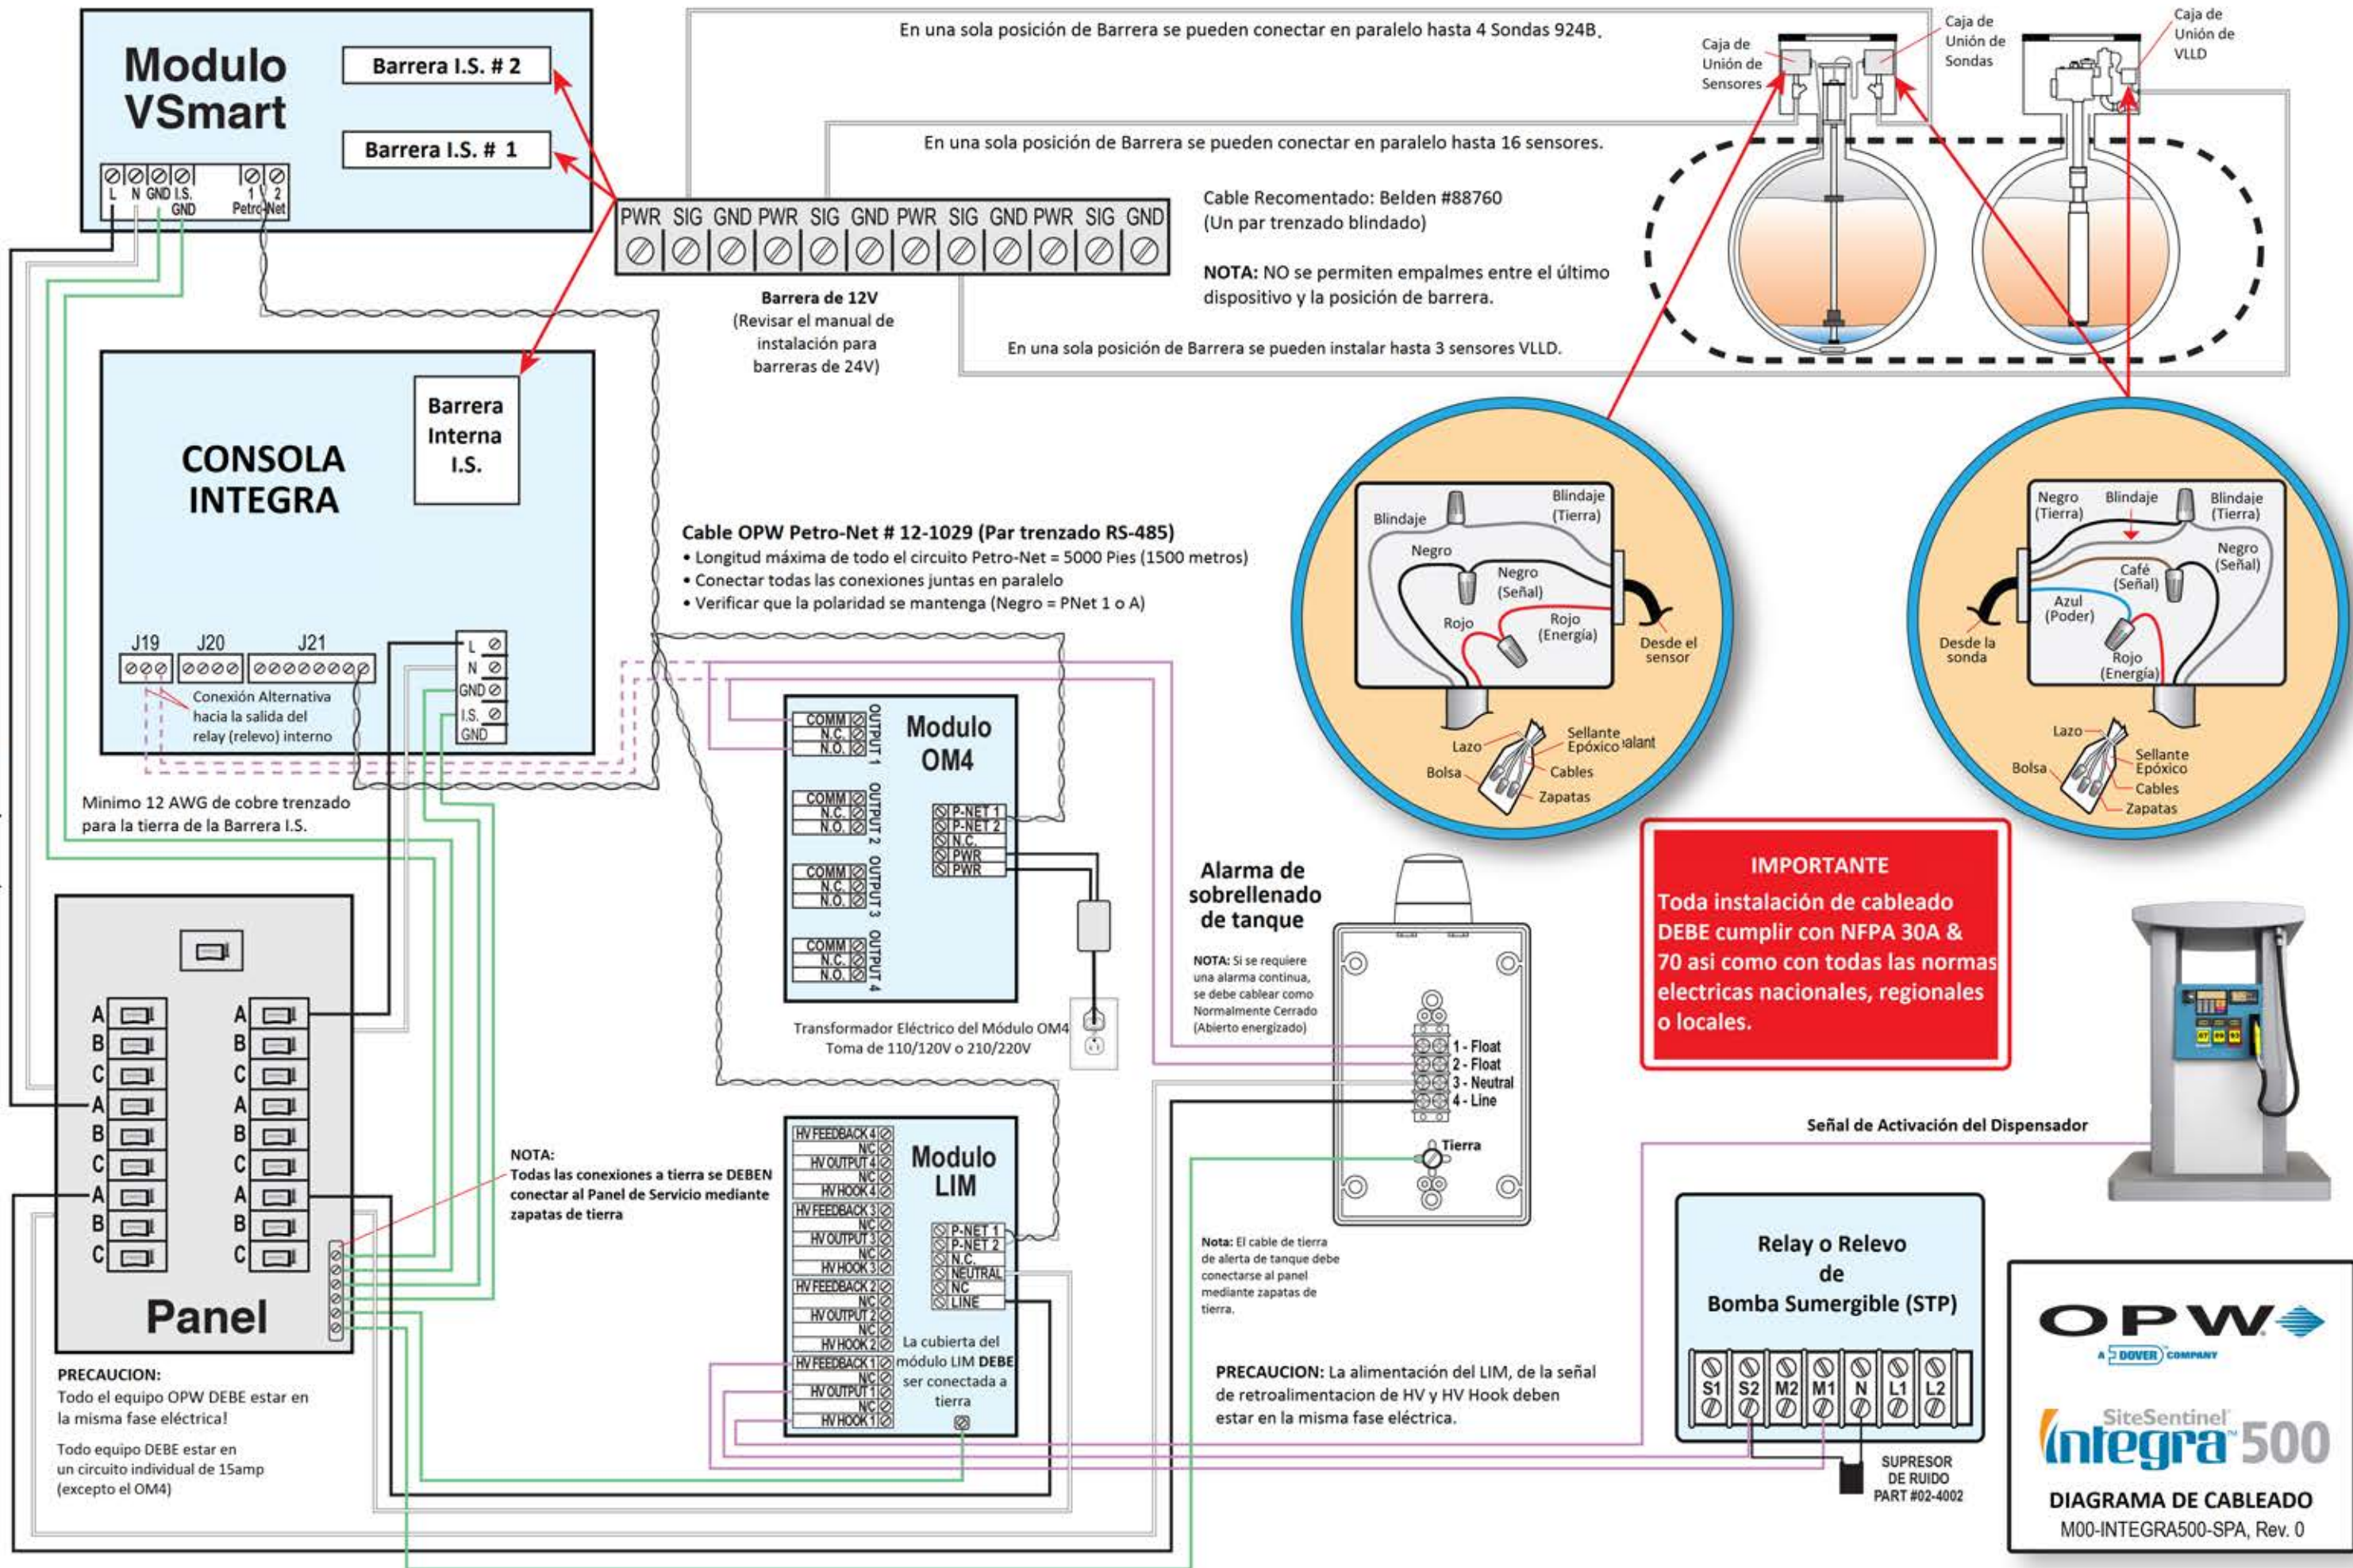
Modulo VSmart

Barrera I.S. # 2

Barrera I.S. # 1

L N GND I.S. GND 1 2 Petro-Net

En una sola posición de Barrera se pueden conectar en paralelo hasta 4 Sondas 924B.

En una sola posición de Barrera se pueden conectar en paralelo hasta 16 sensores.

Caja de Unión de Sensores

Caja de Unión de Sondas

Caja de Unión de VLLD

PWR SIG GND PWR SIG GND PWR SIG GND PWR SIG GND

Barrera de 12V
(Revisar el manual de instalación para barreras de 24V)

Cable Recomentado: Belden #88760
(Un par trenzado blindado)

NOTA: NO se permiten empalmes entre el último dispositivo y la posición de barrera.

En una sola posición de Barrera se pueden instalar hasta 3 sensores VLLD.

CONSOLA INTEGRA

Barrera Interna I.S.

J19 J20 J21

Conexión Alternativa hacia la salida del relay (relevo) interno

L N GND I.S. GND

Cable OPW Petro-Net # 12-1029 (Par trenzado RS-485)
• Longitud máxima de todo el circuito Petro-Net = 5000 Pies (1500 metros)
• Conectar todas las conexiones juntas en paralelo
• Verificar que la polaridad se mantenga (Negro = PNet 1 o A)

Blindaje
Blindaje (Tierra)
Negro
Negro (Señal)
Rojo
Rojo (Energía)
Desde el sensor
Lazo
Sellante Epóxico
Bolsa
Cables
Zapatas

Negro (Tierra)
Blindaje
Blindaje (Tierra)
Negro (Señal)
Café (Señal)
Azul (Poder)
Desde la sonda
Rojo (Energía)
Lazo
Sellante Epóxico
Bolsa
Cables
Zapatas

Minimo 12 AWG de cobre trenzado para la tierra de la Barrera I.S.

Modulo OM4

COMM N.C. N.O. OUTPUT 1
COMM N.C. N.O. OUTPUT 2
COMM N.C. N.O. OUTPUT 3
COMM N.C. N.O. OUTPUT 4

P-NET 1
P-NET 2
N.C.
PWR
PWR

Transformador Eléctrico del Módulo OM4
Toma de 110/120V o 210/220V

Alarma de sobrellenado de tanque

NOTA: Si se requiere una alarma continua, se debe cablear como Normalmente Cerrado (Abierto energizado)

1 - Float
2 - Float
3 - Neutral
4 - Line

Tierra

IMPORTANTE
Toda instalación de cableado DEBE cumplir con NFPA 30A & 70 asi como con todas las normas electricas nacionales, regionales o locales.

Panel
A B C A B C A B C
A B C A B C A B C

NOTA:
Todas las conexiones a tierra se DEBEN conectar al Panel de Servicio mediante zapatas de tierra

Modulo LIM

HV FEEDBACK 4 NC HV OUTPUT 4 NC HV HOOK 4
HV FEEDBACK 3 NC HV OUTPUT 3 NC HV HOOK 3
HV FEEDBACK 2 NC HV OUTPUT 2 NC HV HOOK 2
HV FEEDBACK 1 NC HV OUTPUT 1 NC HV HOOK 1

P-NET 1
P-NET 2
N.C.
NEUTRAL
NC
LINE

La cubierta del módulo LIM DEBE ser conectada a tierra

Nota: El cable de tierra de alerta de tanque debe conectarse al panel mediante zapatas de tierra.

Señal de Activación del Dispensador

Relay o Relevo de Bomba Sumergible (STP)

S1 S2 M2 M1 N L1 L2

SUPRESOR DE RUIDO PART #02-4002

PRECAUCION:
Todo el equipo OPW DEBE estar en la misma fase eléctrica!

Todo equipo DEBE estar en un circuito individual de 15amp (excepto el OM4)

PRECAUCION: La alimentación del LIM, de la señal de retroalimentacion de HV y HV Hook deben estar en la misma fase eléctrica.

OPW
A DOVER COMPANY

SiteSentinel Integra 500

DIAGRAMA DE CABLEADO
M00-INTEGRA500-SPA, Rev. 0